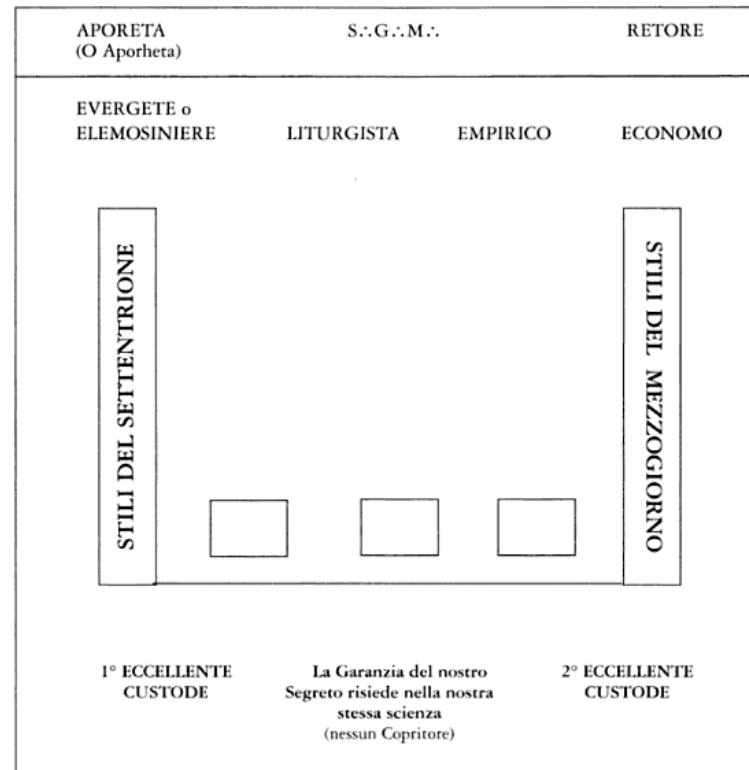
APORETA
(O Aporheta)

S.·.G.·.M.·.

RETORE

EVERGETE o
ELEMOSINIERE

LITURGISTA

EMPIRICO

ECONOMO

STILI DEL SETTENTRIONE

STILI DEL MEZZOGIORNO

1° ECCELLENTE
CUSTODE

La Garanzia del nostro
Segreto risiede nella nostra
stessa scienza
(nessun Copritore)

2° ECCELLENTE
CUSTODE